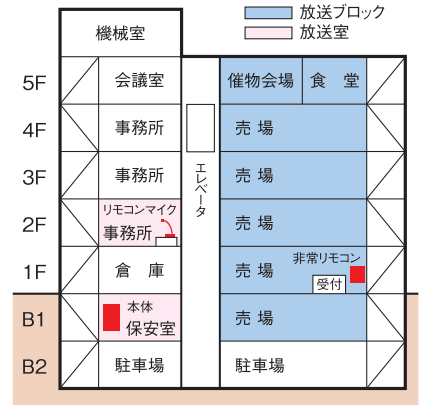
放送ブロック
放送室

機械室

5F
会議室
催物会場
食　堂

4F
事務所
売　場

3F
事務所
売　場

エレベータ

2F
リモコンマイク
事務所
売　場

1F
倉　庫
売　場
非常リモコン
受付

B1
本体
保安室
売　場

B2
駐車場
駐車場